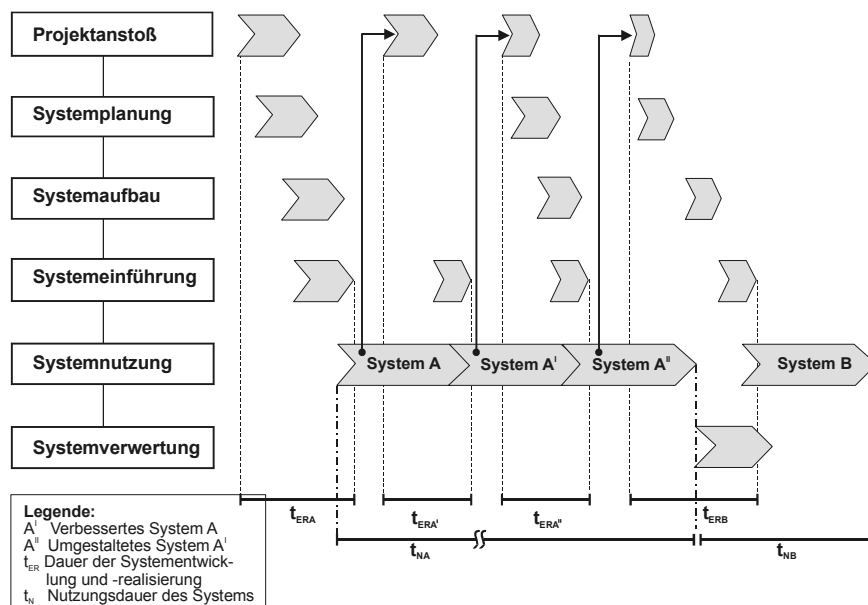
Projektanstoß

Systemplanung

Systemaufbau

Systemeinführung

Systemnutzung

Systemverwertung

System A

System $A^{I}$

System $A^{II}$

System B

$t_{ERA}$

$t_{ERA^{I}}$

$t_{ERA^{II}}$

$t_{ERB}$

$t_{NA}$

$t_{NB}$

Legende:
$A^{I}$ Verbessertes System A
$A^{II}$ Umgestaltetes System $A^{I}$
$t_{ER}$ Dauer der Systementwicklung und -realisierung
$t_{N}$ Nutzungsdauer des Systems